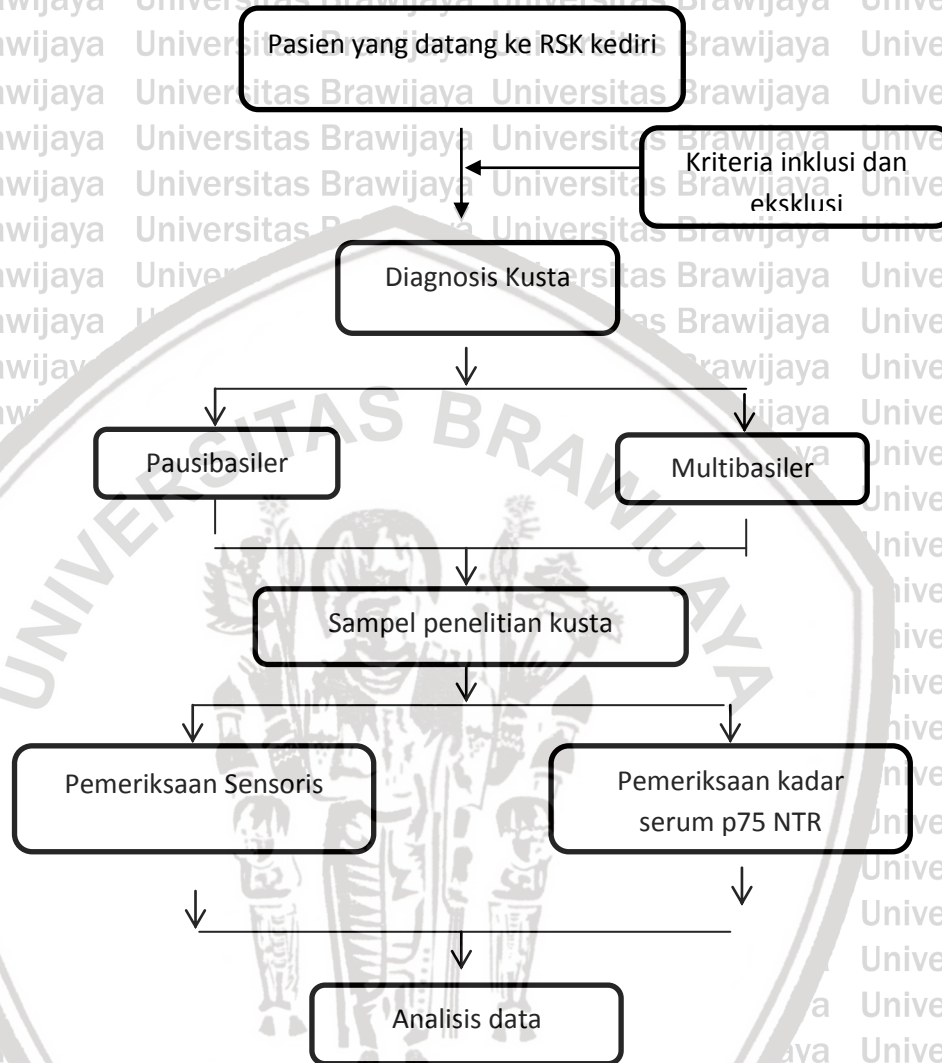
Pasien yang datang ke RSK kediri

Kriteria inklusi dan eksklusi

Diagnosis Kusta

Pausibasiler

Multibasiler

Sampel penelitian kusta

Pemeriksaan Sensoris

Pemeriksaan kadar serum p75 NTR

Analisis data